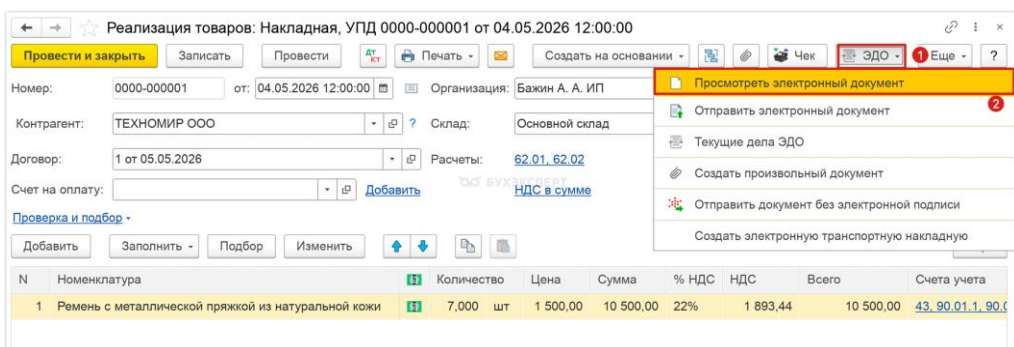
Реализация товаров: Накладная, УПД 0000-000001 от 04.05.2026 12:00:00

Провести и закрыть | Записать | Провести | Печать | Создать на основании | Чек | ЭДО | 1 Еще | ?

Номер: 0000-000001 от: 04.05.2026 12:00:00 Организация: Бажин А. А. ИП

Контрагент: ТЕХНОМИР ООО Склад: Основной склад

Договор: 1 от 05.05.2026 Расчеты: 62.01, 62.02

Счет на оплату: Добавить НДС в сумме

Проверка и подбор

Добавить | Заполнить | Подбор | Изменить

Просмотреть электронный документ
2
Отправить электронный документ
Текущие дела ЭДО
Создать произвольный документ
Отправить документ без электронной подписи
Создать электронную транспортную накладную

БУХЭКСПЕРТ

| N | Номенклатура | | Количество | | Цена | Сумма | % НДС | НДС | Всего | Счета учета |
|---|---|---|---|---|---|---|---|---|---|---|
| 1 | Ремень с металлической пряжкой из натуральной кожи | | 7,000 | шт | 1 500,00 | 10 500,00 | 22% | 1 893,44 | 10 500,00 | 43, 90.01.1, 90.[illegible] |